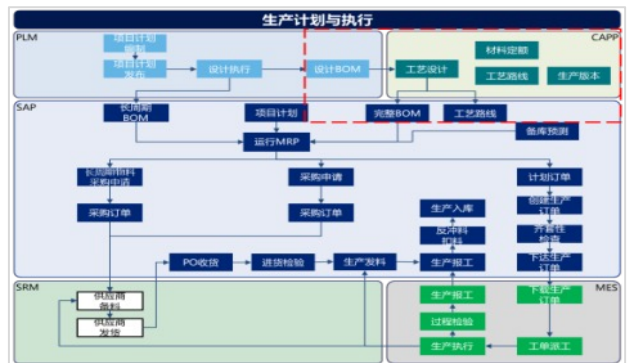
生产计划与执行

PLM

项目计划编制

项目计划发布

设计执行

设计BOM

CAPP

工艺设计

材料定额

工艺路线

生产版本

SAP

长周期BOM

项目计划

完整BOM

工艺路线

备库预测

运行MRP

长周期物料采购申请

采购申请

计划订单

采购订单

采购订单

生产入库

创建生产订单

反冲料耗料

齐套性检查

下达生产订单

PO收货

进货检验

生产发料

生产报工

SRM

供应商备料

供应商发货

MES

生产报工

下载生产订单

过程检验

生产执行

工单派工